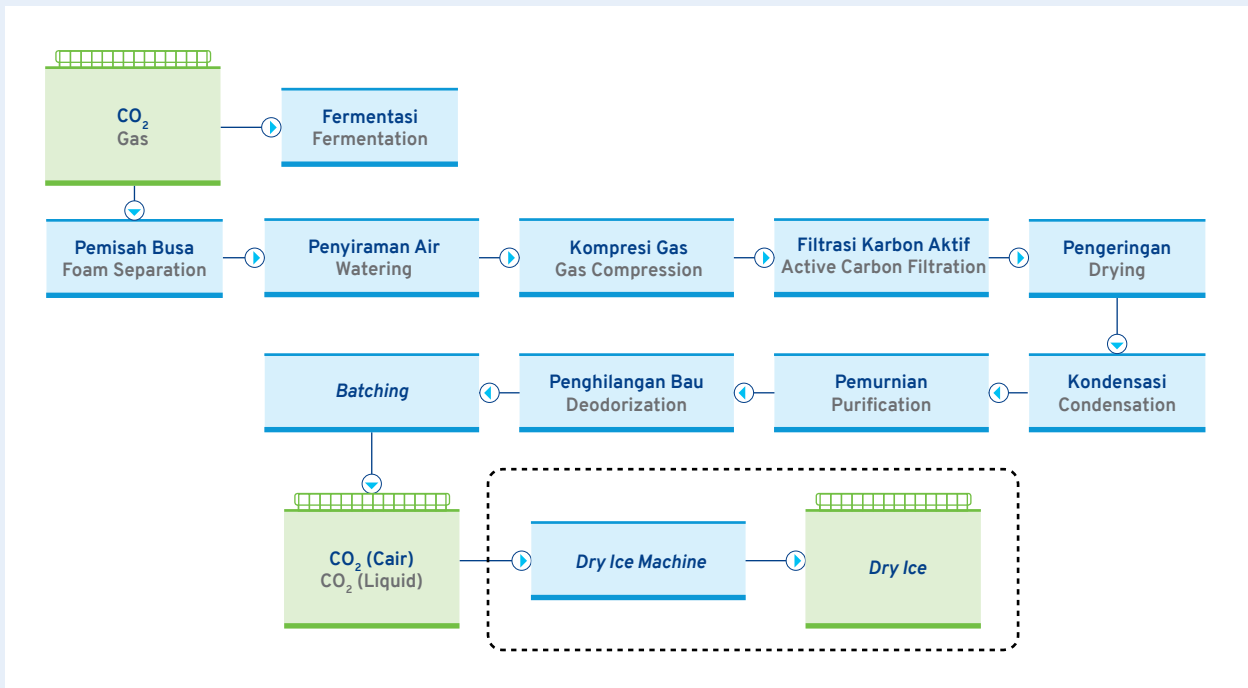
$CO_2$
Gas

Fermentasi
Fermentation

Pemisah Busa
Foam Separation

Penyiraman Air
Watering

Kompresi Gas
Gas Compression

Filtrasi Karbon Aktif
Active Carbon Filtration

Pengeringan
Drying

Kondensasi
Condensation

Pemurnian
Purification

Penghilangan Bau
Deodorization

*Batching*

$CO_2$ (Cair)
$CO_2$ (Liquid)

*Dry Ice Machine*

*Dry Ice*